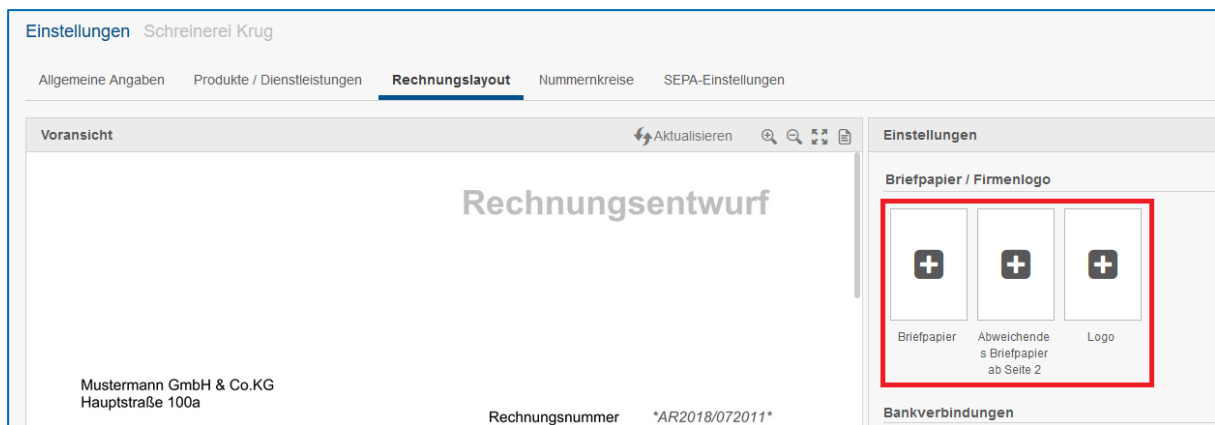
Einstellungen Schreinerei Krug

Allgemeine Angaben Produkte / Dienstleistungen Rechnungslayout Nummernkreise SEPA-Einstellungen

Voransicht

Aktualisieren

Rechnungsentwurf

Mustermann GmbH & Co.KG
Hauptstraße 100a

Rechnungsnummer *AR2018/072011*

Einstellungen

Briefpapier / Firmenlogo

Briefpapier

Abweichende s Briefpapier ab Seite 2

Logo

Bankverbindungen